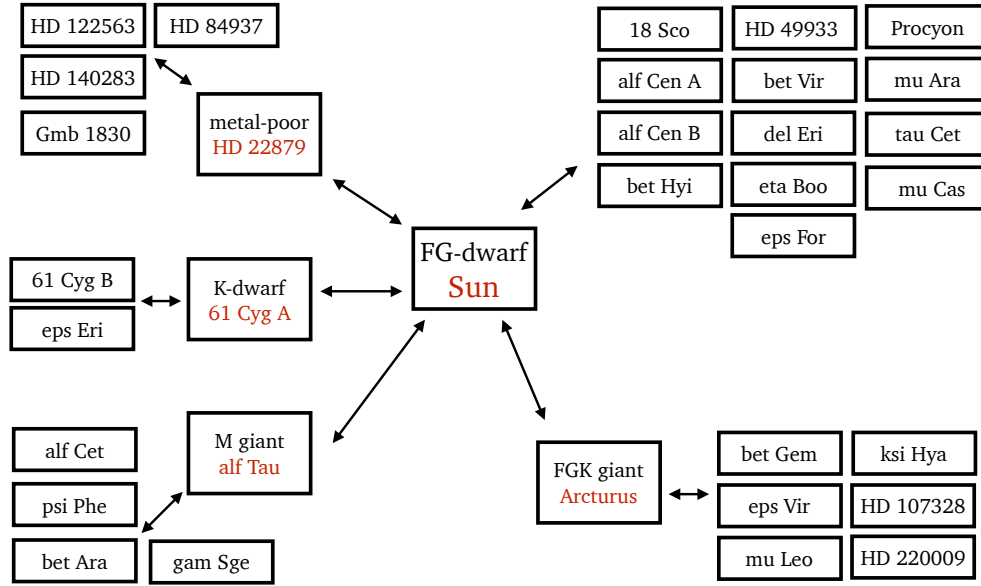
HD 122563
HD 84937
HD 140283
Gmb 1830

metal-poor
HD 22879

18 Sco
HD 49933
Procyon
alf Cen A
bet Vir
mu Ara
alf Cen B
del Eri
tau Cet
bet Hyi
eta Boo
mu Cas
eps For

61 Cyg B
eps Eri

K-dwarf
61 Cyg A

FG-dwarf
Sun

alf Cet
psi Phe
bet Ara
gam Sge

M giant
alf Tau

FGK giant
Arcturus

bet Gem
ksi Hya
eps Vir
HD 107328
mu Leo
HD 220009